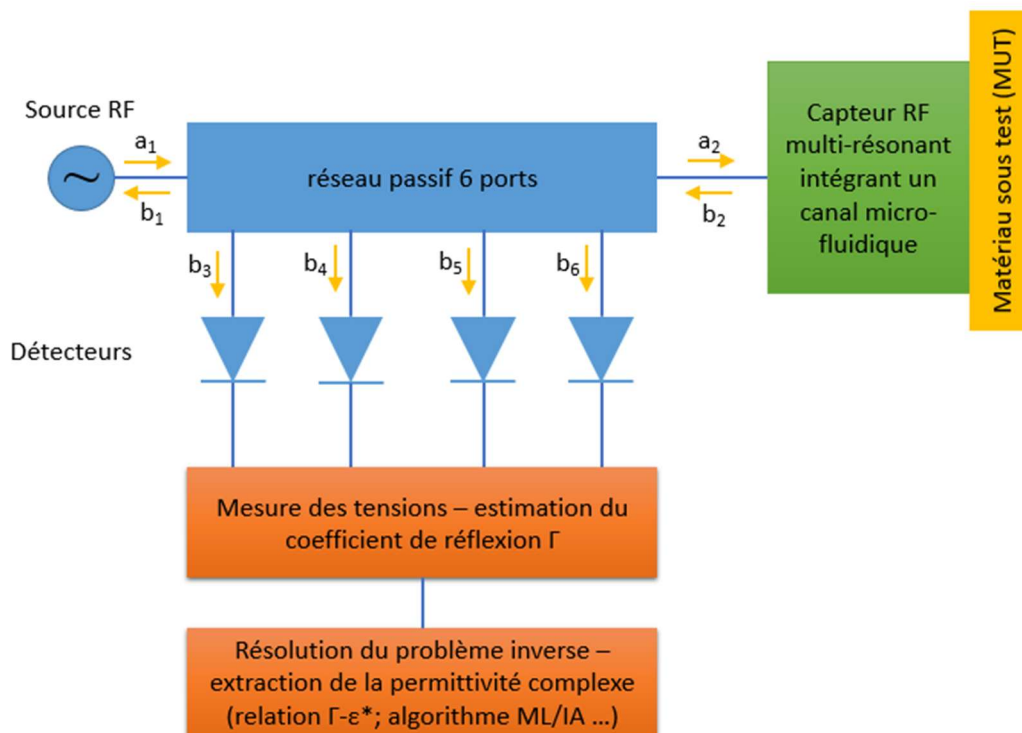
Source RF

$a_1$

$b_1$

réseau passif 6 ports

$a_2$

$b_2$

Capteur RF multi-résonant intégrant un canal microfluidique

Matériau sous test (MUT)

$b_3$

$b_4$

$b_5$

$b_6$

Détecteurs

Mesure des tensions – estimation du coefficient de réflexion Γ

Résolution du problème inverse – extraction de la permittivité complexe (relation Γ-ε*; algorithme ML/IA ...)